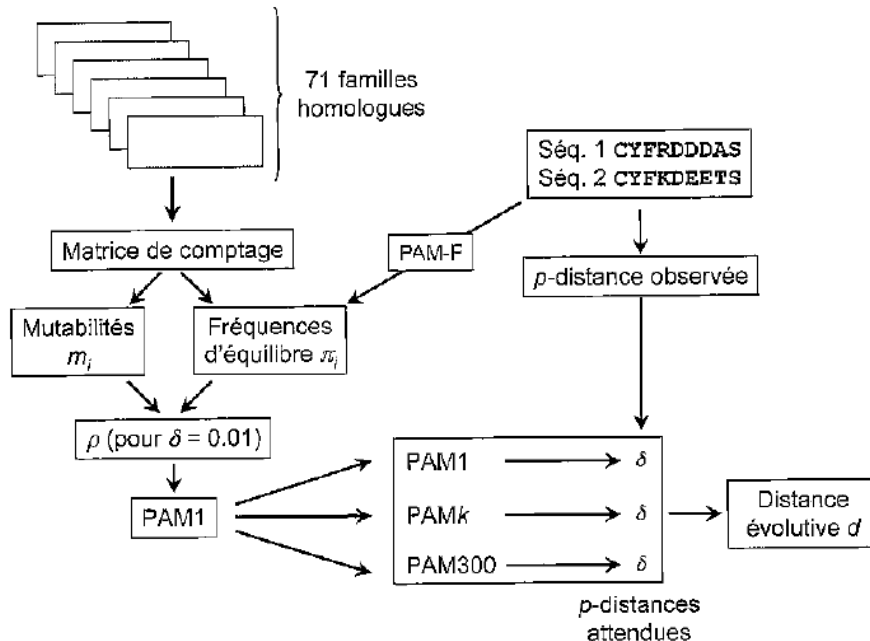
71 familles homologues

Séq. 1 CYFRDDDAS
Séq. 2 CYFKDEETS

Matrice de comptage

PAM-F

$p$-distance observée

Mutabilités $m_i$

Fréquences d'équilibre $\pi_i$

$\rho$ (pour $\delta = 0.01$)

PAM1

PAM1 $\delta$

PAM$k$ $\delta$

PAM300 $\delta$

Distance évolutive $d$

$p$-distances attendues